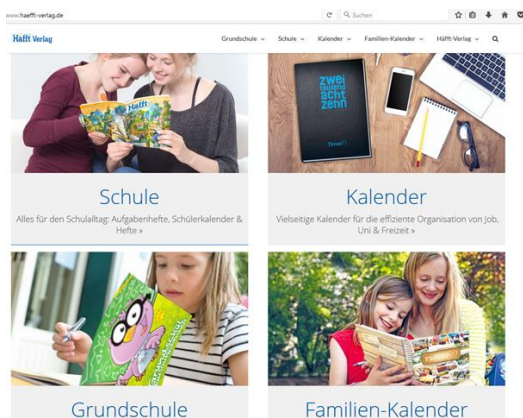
www.haefft-verlag.de

Suchen

Häfft Verlag

Grundschule ⌄ Schule ⌄ Kalender ⌄ Familien-Kalender ⌄ Häfft-Verlag ⌄

zwei tausend acht zehn

Häfft

Schule

Alles für den Schulalltag: Aufgabenhefte, Schülerkalender & Hefte »

Kalender

Vielseitige Kalender für die effiziente Organisation von Job, Uni & Freizeit »

Grundschule

Familien-Kalender